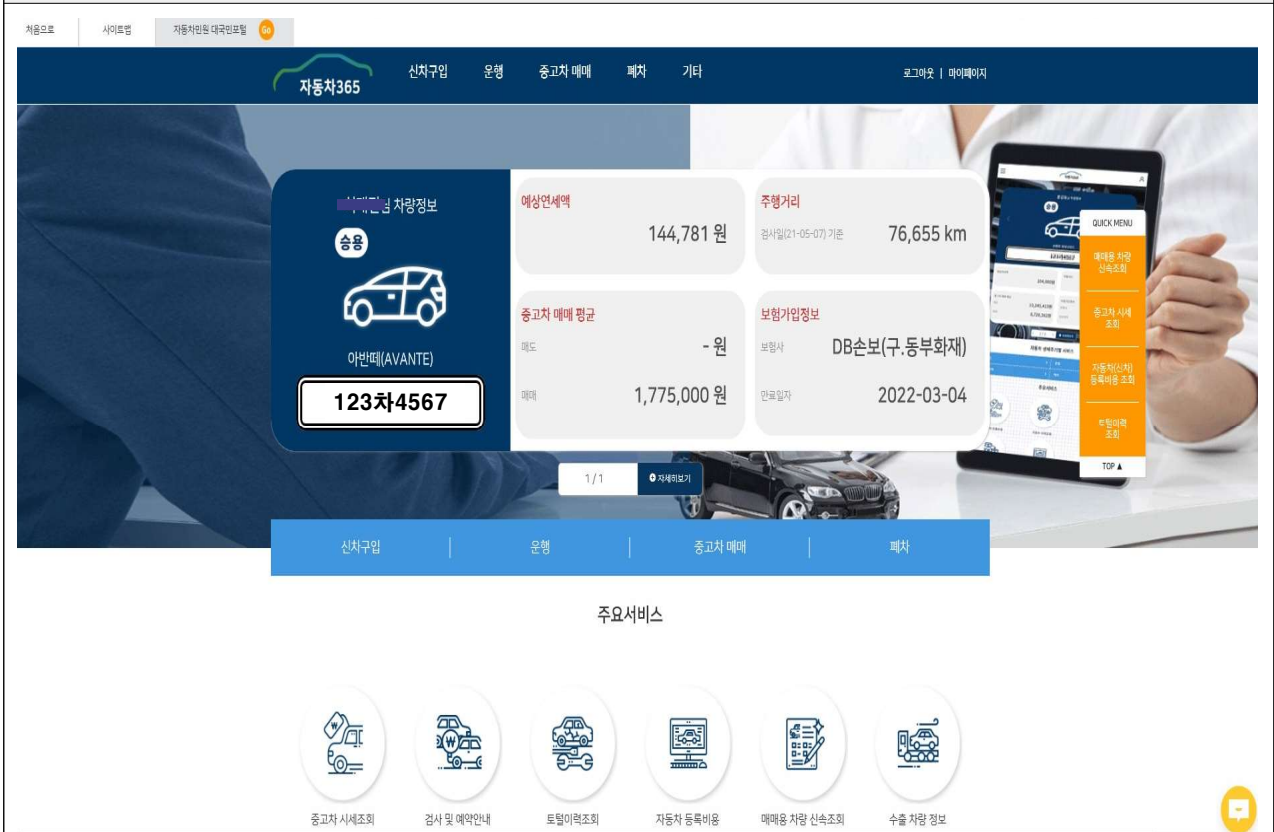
처음으로 사이트맵 자동차민원 대국민포털 Go

자동차365 신차구입 운행 중고차 매매 폐차 기타 로그아웃 | 마이페이지

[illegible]님 차량정보

승용

아반떼(AVANTE)

123차4567

예상연세액
144,781 원

주행거리
검사일(21-05-07) 기준 76,655 km

중고차 매매 평균
매도 - 원
매매 1,775,000 원

보험가입정보
보험사 DB손보(구.동부화재)
만료일자 2022-03-04

1 / 1 자세히보기

QUICK MENU
매매용 차량 신속조회
중고차 시세 조회
자동차(신차) 등록비용 조회
토탈이력 조회
TOP ▲

신차구입 | 운행 | 중고차 매매 | 폐차

주요서비스

중고차 시세조회 검사 및 예약안내 토탈이력조회 자동차 등록비용 매매용 차량 신속조회 수출 차량 정보